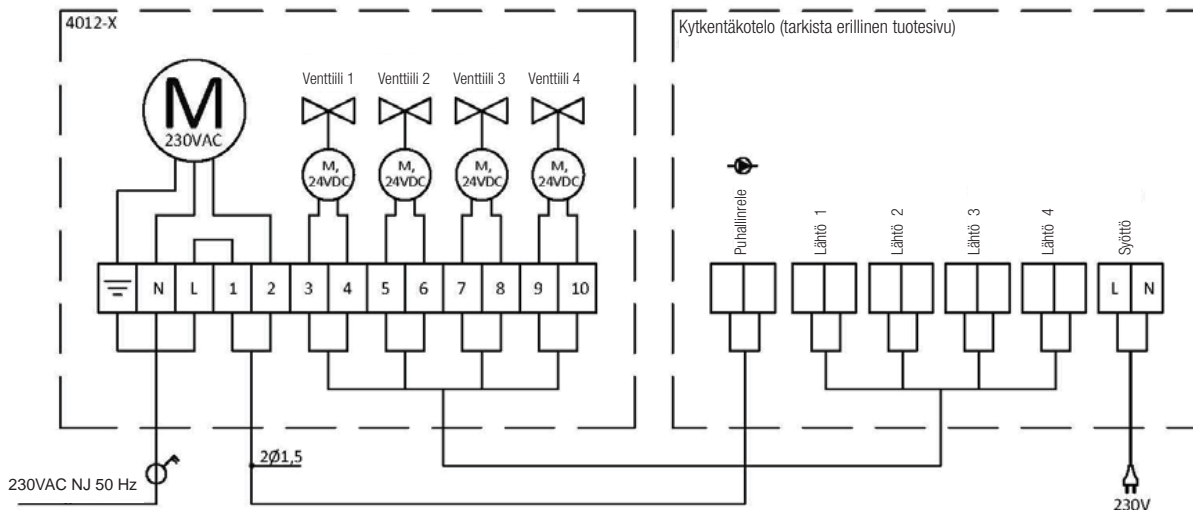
4012-X

Kytkentäkotelo (tarkista erillinen tuotesivu)

M
230VAC

Venttiili 1 Venttiili 2 Venttiili 3 Venttiili 4

M, 24VDC M, 24VDC M, 24VDC M, 24VDC

N L 1 2 3 4 5 6 7 8 9 10

Puhallinrele Lähtö 1 Lähtö 2 Lähtö 3 Lähtö 4 Syöttö

L N

2Ø1,5

230VAC NJ 50 Hz

230V